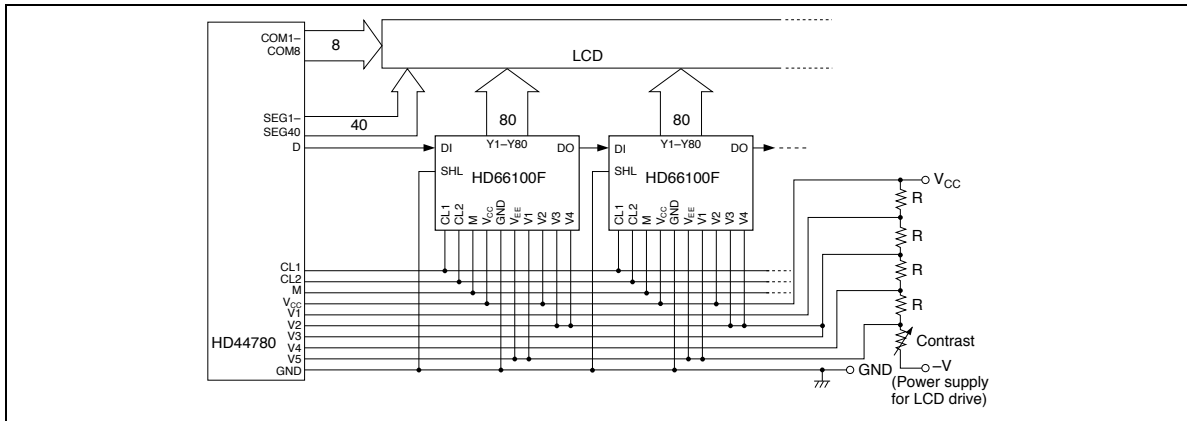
COM1–
COM8
8
LCD
SEG1–
SEG40
40
80
80
Y1–Y80
Y1–Y80
D
DI
DO
DI
DO
SHL
HD66100F
SHL
HD66100F
CL1 CL2 M $V_{CC}$ GND $V_{EE}$ V1 V2 V3 V4
CL1 CL2 M $V_{CC}$ GND $V_{EE}$ V1 V2 V3 V4
$V_{CC}$
R
R
R
R
CL1
CL2
M
$V_{CC}$
V1
V2
V3
V4
V5
GND
HD44780
Contrast
–V
GND
(Power supply for LCD drive)